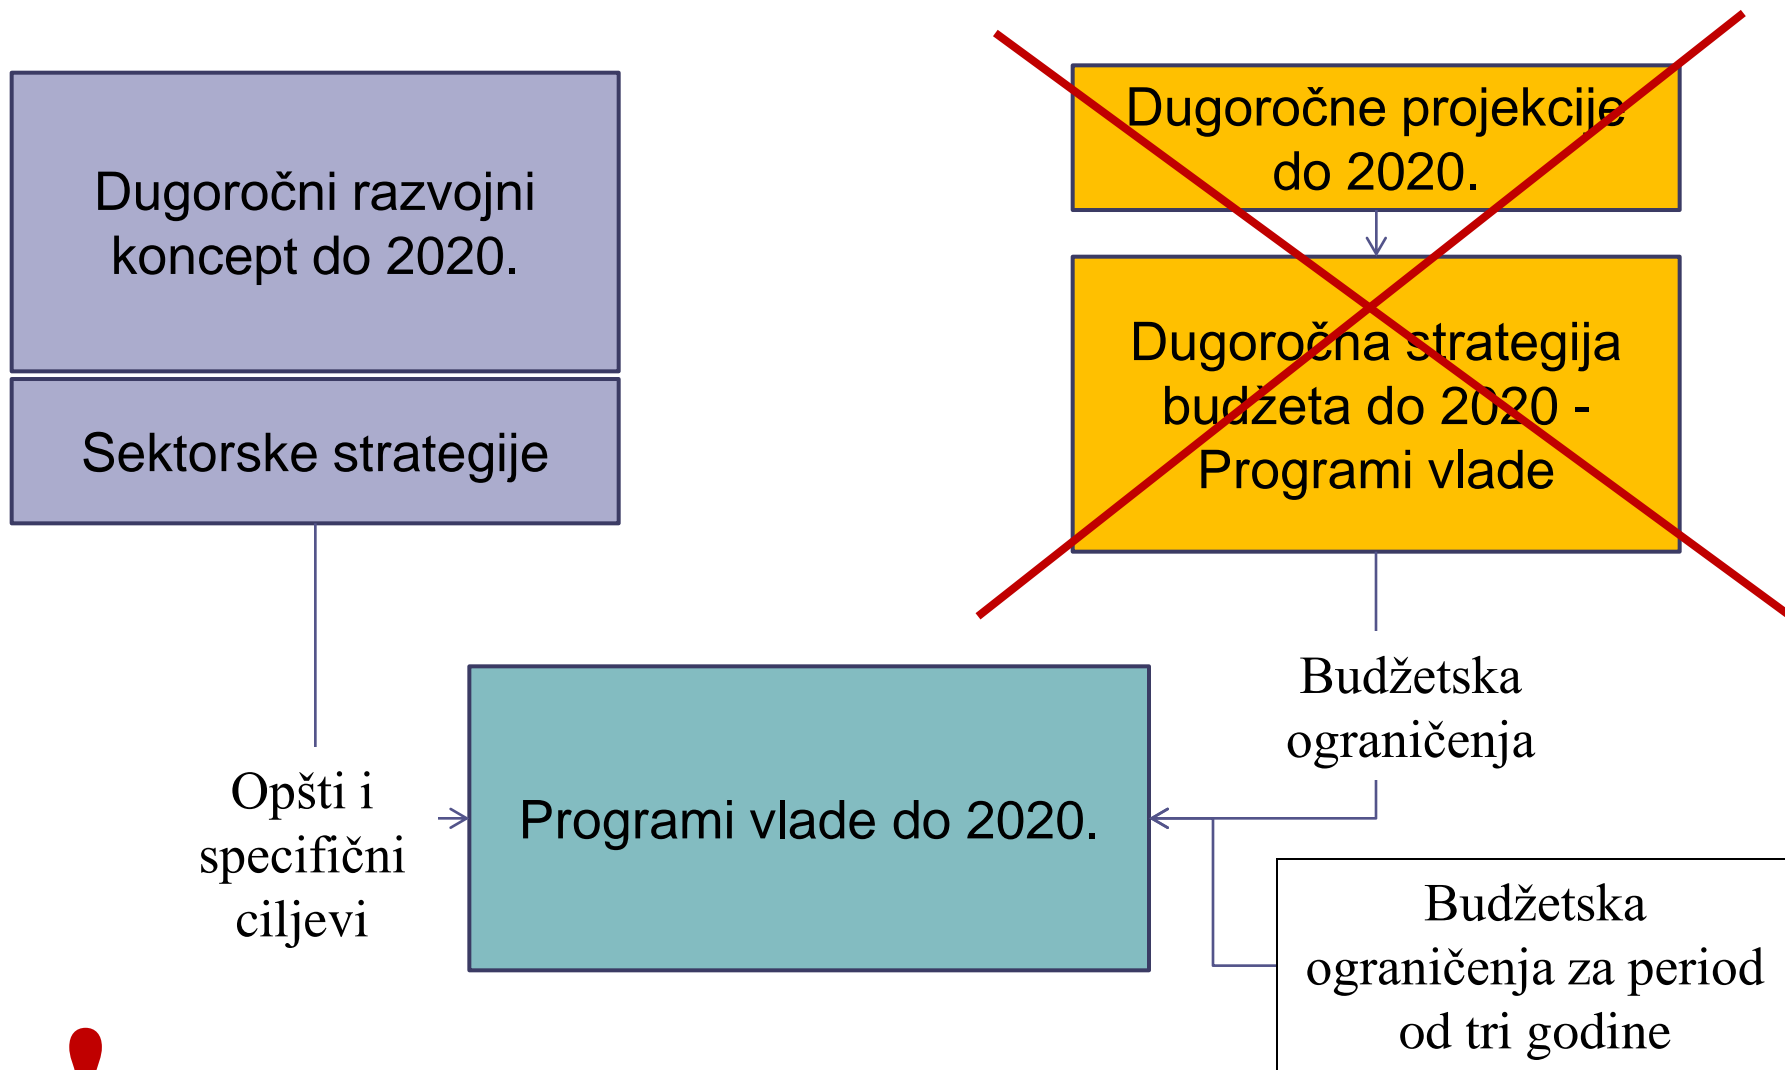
Dugoročni razvojni koncept do 2020.

Sektorske strategije

Dugoročne projekcije do 2020.

Dugoročna strategija budžeta do 2020 - Programi vlade

Budžetska ograničenja

Opšti i specifični ciljevi

Programi vlade do 2020.

Budžetska ograničenja za period od tri godine